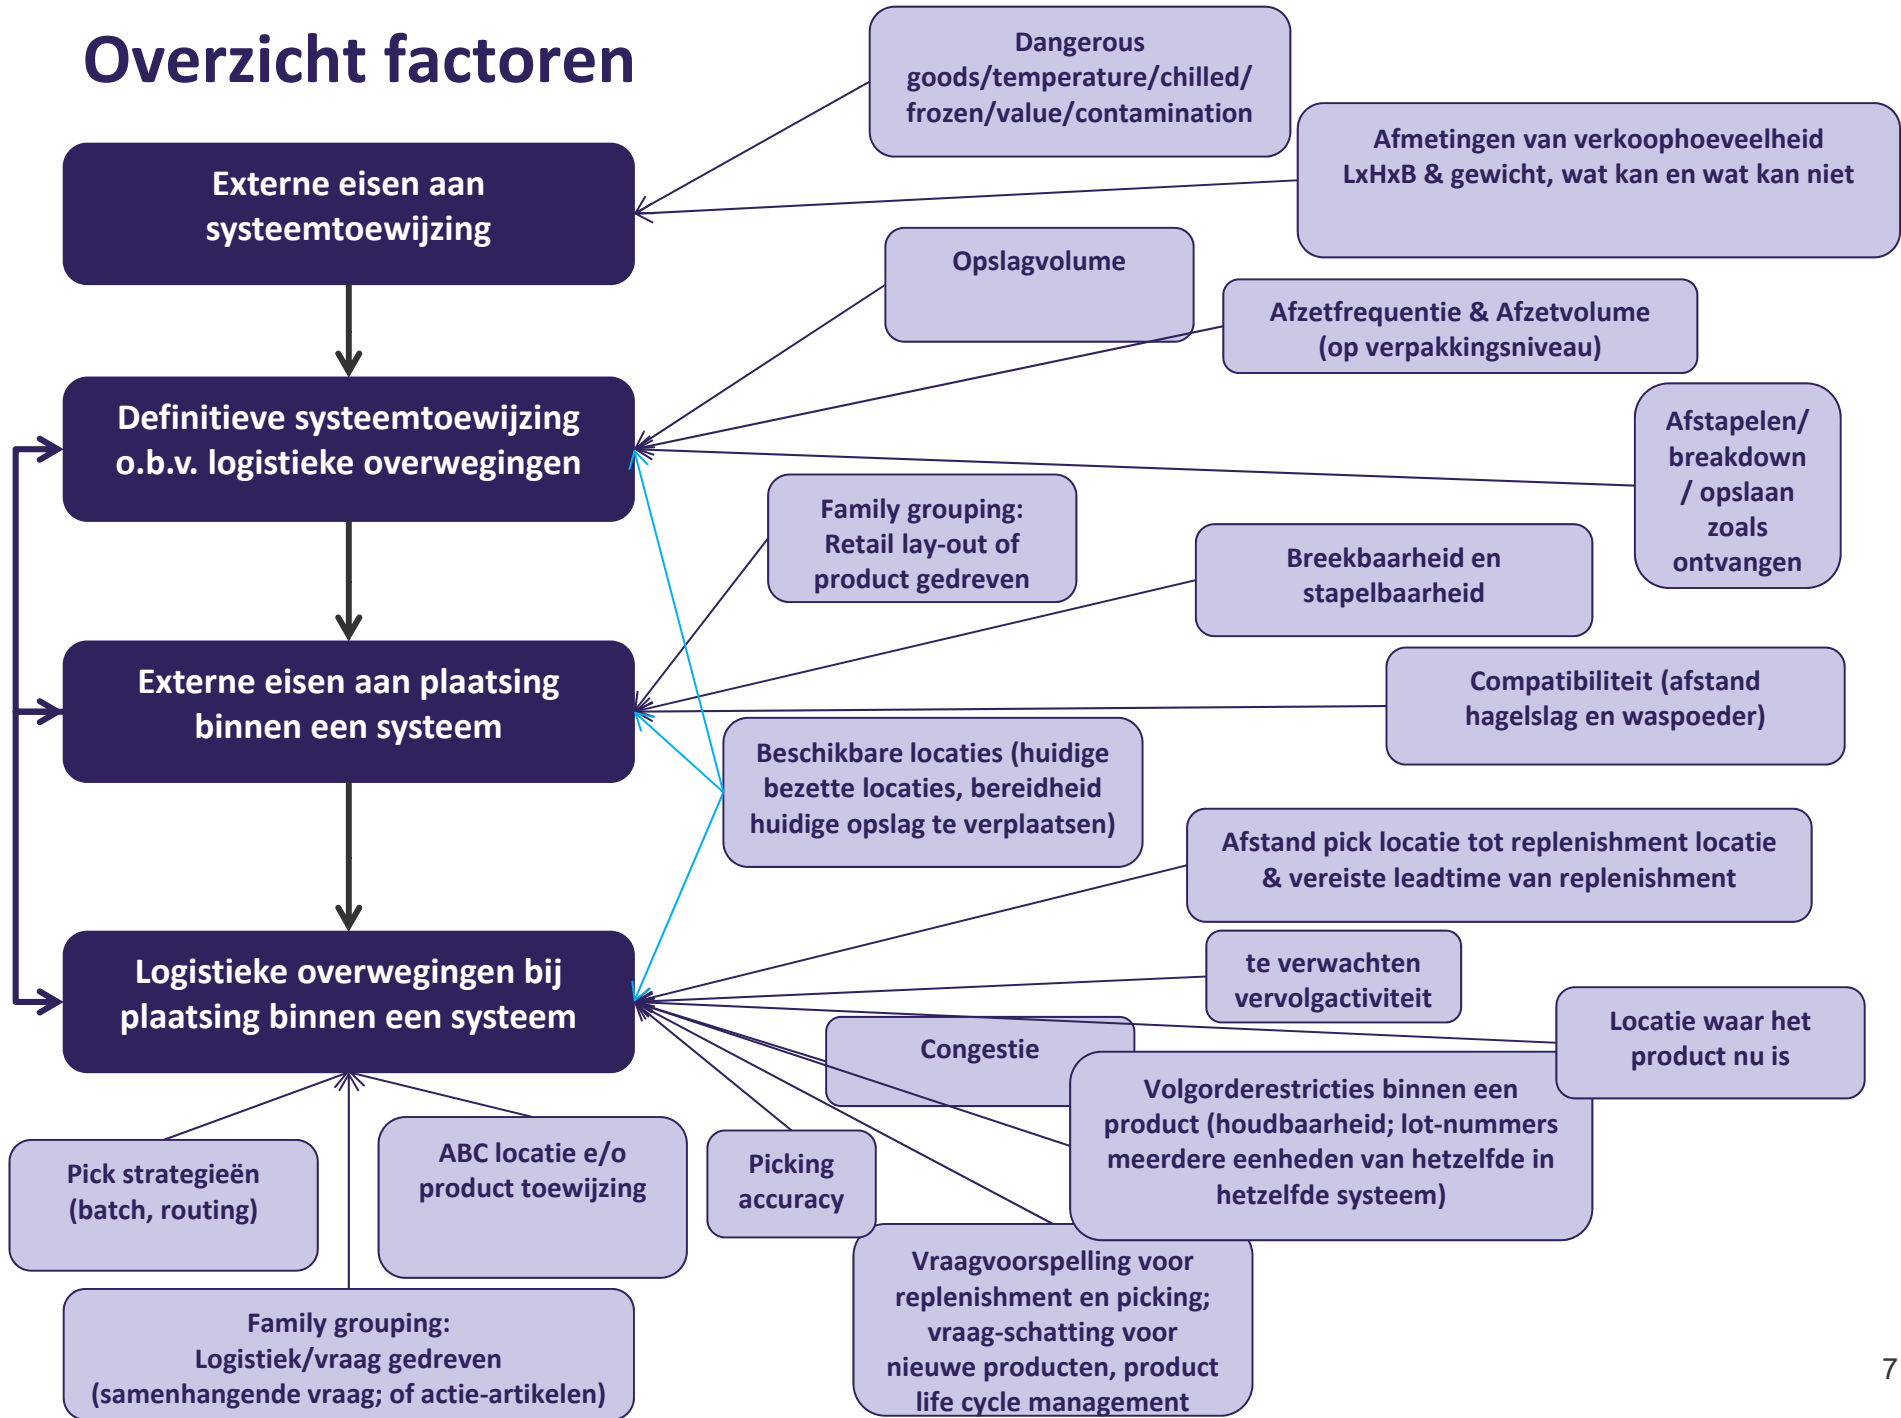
Overzicht factoren

Dangerous goods/temperature/chilled/ frozen/value/contamination

Externe eisen aan systeemtoewijzing

Afmetingen van verkoophoeveelheid LxHxB & gewicht, wat kan en wat kan niet

Opslagvolume

Afzetfrequentie & Afzetvolume (op verpakkingsniveau)

Definitieve systeemtoewijzing o.b.v. logistieke overwegingen

Afstapelen/ breakdown / opslaan zoals ontvangen

Family grouping: Retail lay-out of product gedreven

Breekbaarheid en stapelbaarheid

Externe eisen aan plaatsing binnen een systeem

Compatibiliteit (afstand hagelslag en waspoeder)

Beschikbare locaties (huidige bezette locaties, bereidheid huidige opslag te verplaatsen)

Afstand pick locatie tot replenishment locatie & vereiste leadtime van replenishment

te verwachten vervolgactiviteit

Logistieke overwegingen bij plaatsing binnen een systeem

Locatie waar het product nu is

Congestie

Volgorderestricties binnen een product (houdbaarheid; lot-nummers meerdere eenheden van hetzelfde in hetzelfde systeem)

Pick strategieën (batch, routing)

ABC locatie e/o product toewijzing

Picking accuracy

Vraagvoorspelling voor replenishment en picking; vraag-schatting voor nieuwe producten, product life cycle management

Family grouping: Logistiek/vraag gedreven (samenhangende vraag; of actie-artikelen)

7